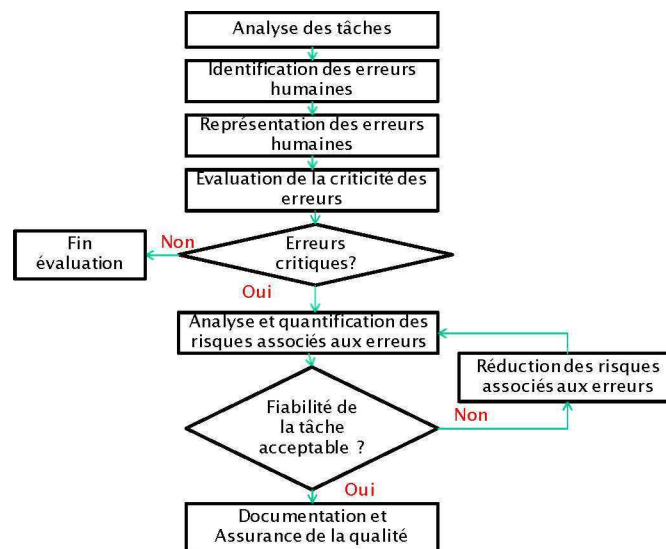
Analyse des tâches

Identification des erreurs humaines

Représentation des erreurs humaines

Evaluation de la criticité des erreurs

Fin évaluation

Non

Erreurs critiques?

Oui

Analyse et quantification des risques associés aux erreurs

Réduction des risques associés aux erreurs

Fiabilité de la tâche acceptable ?

Non

Oui

Documentation et Assurance de la qualité